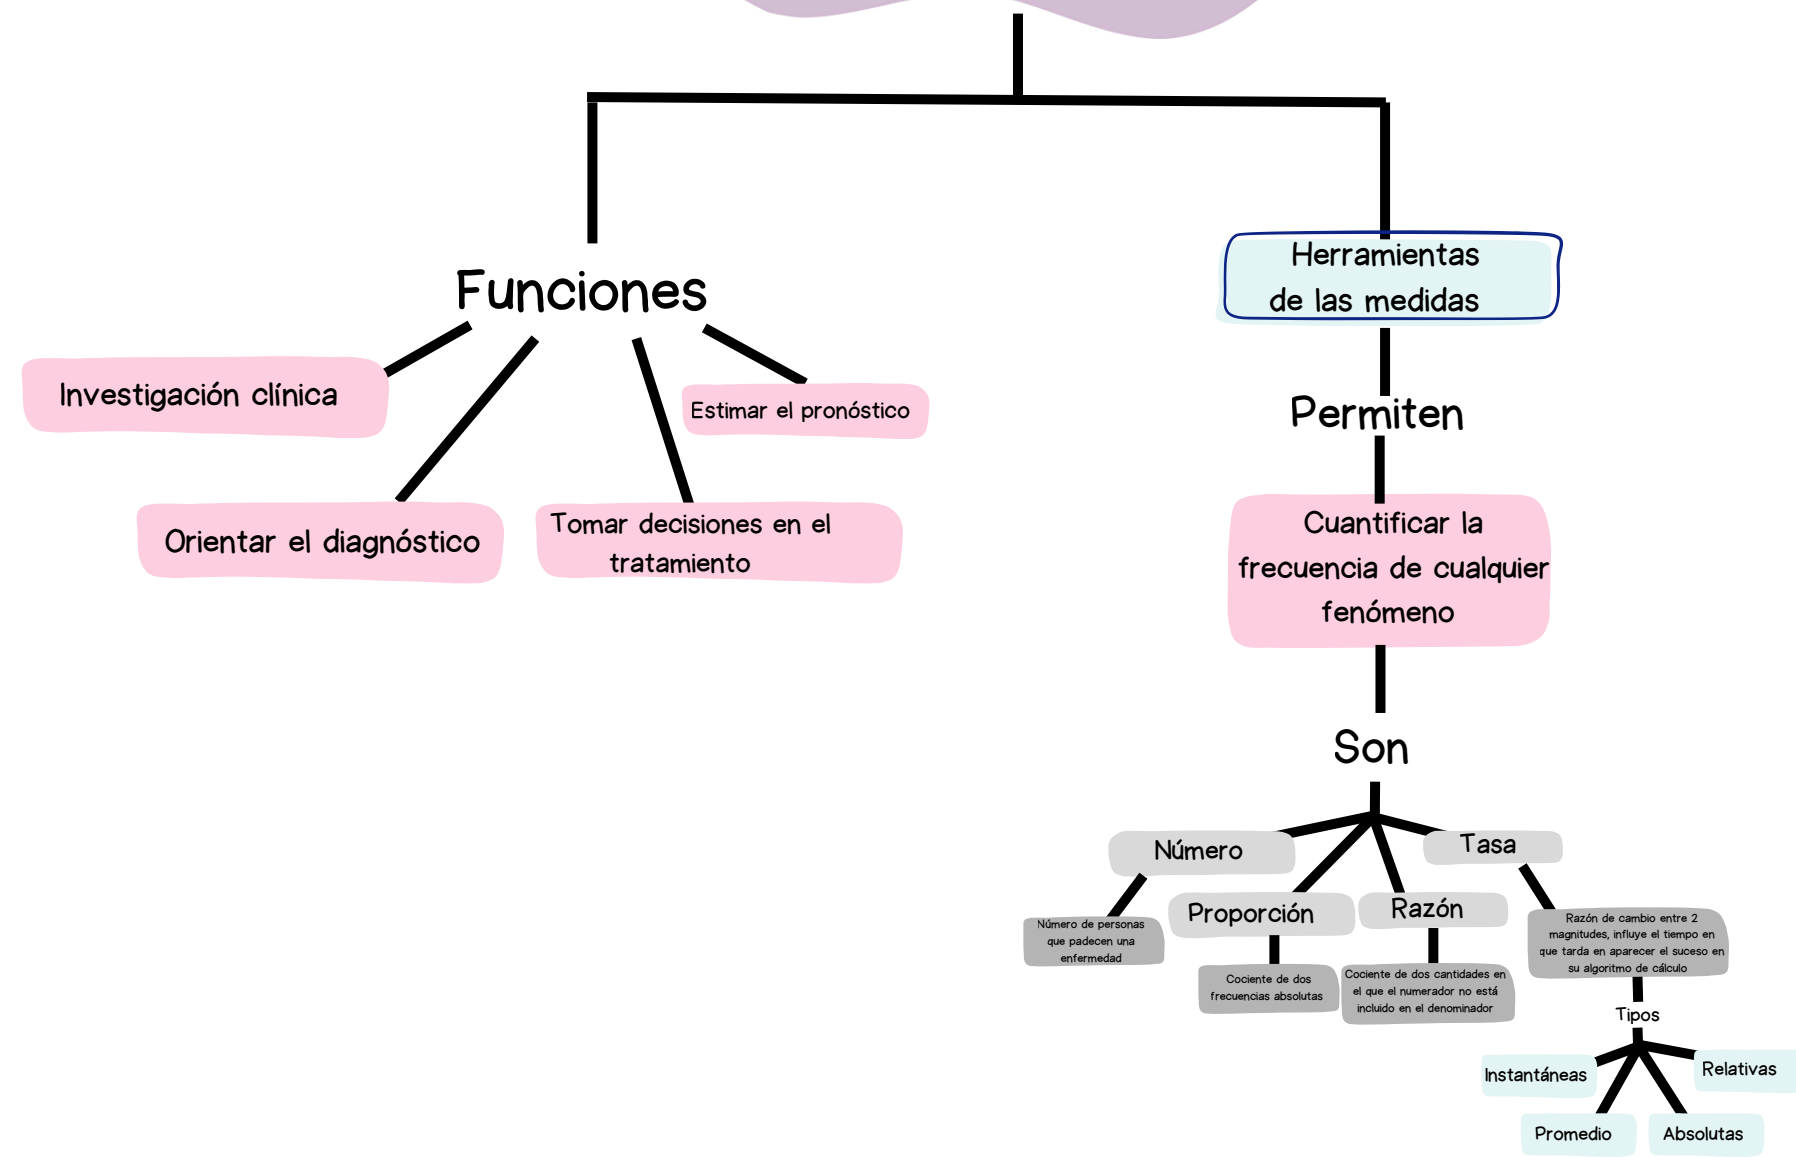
Funciones

Investigación clínica

Estimar el pronóstico

Orientar el diagnóstico

Tomar decisiones en el tratamiento

Herramientas de las medidas

Permiten

Cuantificar la frecuencia de cualquier fenómeno

Son

Número

Número de personas que padecen una enfermedad

Proporción

Cociente de dos frecuencias absolutas

Razón

Cociente de dos cantidades en el que el numerador no está incluido en el denominador

Tasa

Razón de cambio entre 2 magnitudes, influye el tiempo en que tarda en aparecer el suceso en su algoritmo de cálculo

Tipos

Instantáneas

Relativas

Promedio

Absolutas